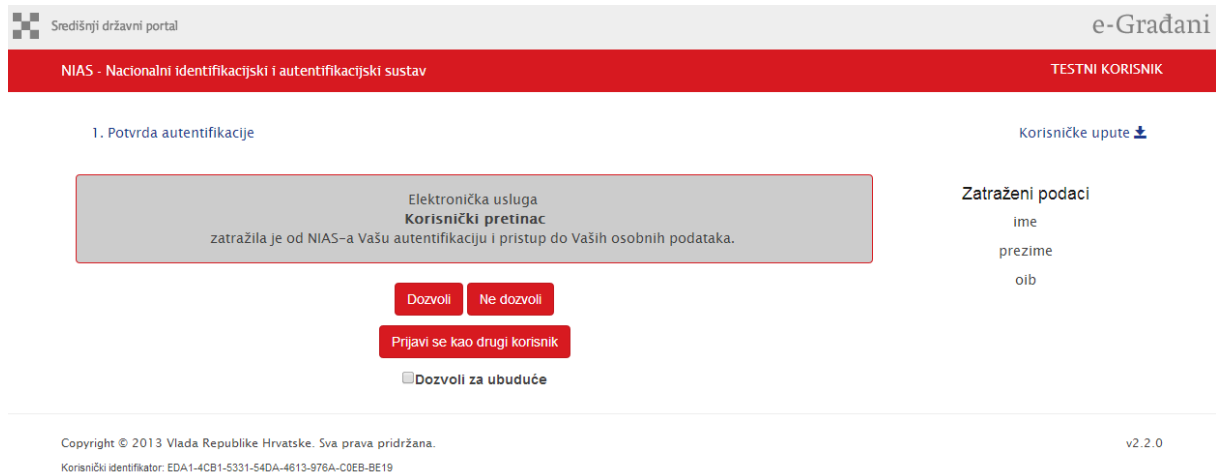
Središnji državni portal

e-Građani

NIAS - Nacionalni identifikacijski i autentifikacijski sustav

TESTNI KORISNIK

1. Potvrda autentifikacije

Korisničke upute

Elektronička usluga
Korisnički pretinac
zatražila je od NIAS-a Vašu autentifikaciju i pristup do Vaših osobnih podataka.

Zatraženi podaci
ime
prezime
oib

Dozvoli

Ne dozvoli

Prijavi se kao drugi korisnik

Dozvoli za ubuduće

Copyright © 2013 Vlada Republike Hrvatske. Sva prava pridržana.

v2.2.0

Korisnički identifikator: EDA1-4CB1-5331-54DA-4613-976A-C0EB-BE19